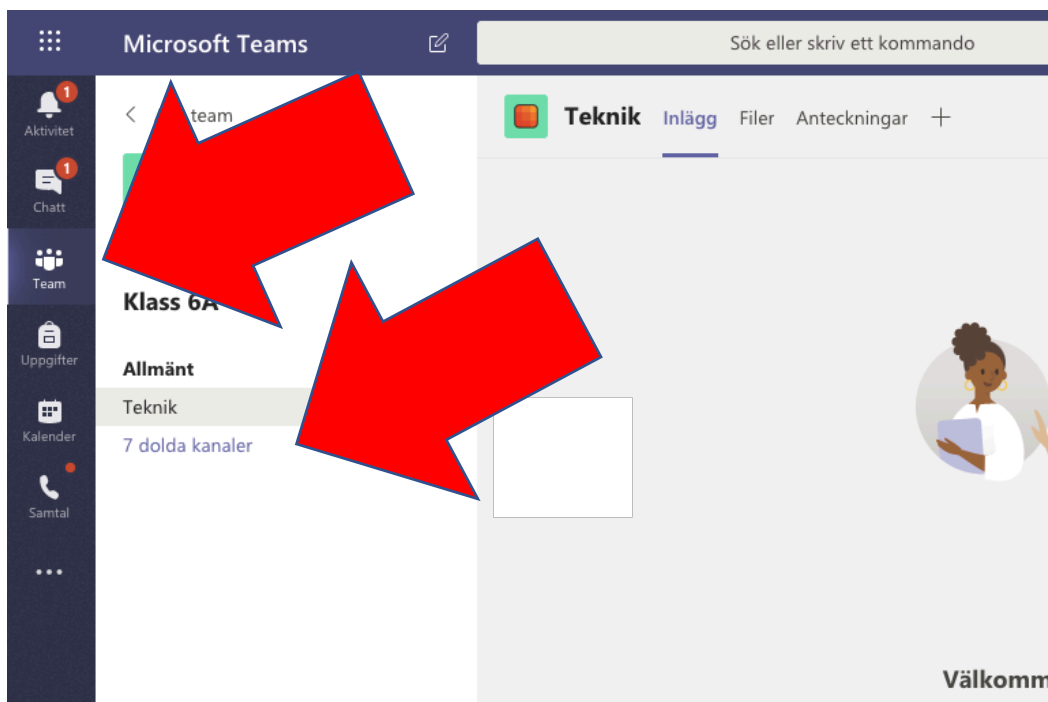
Microsoft Teams

Sök eller skriv ett kommando

1
Aktivitet

1
Chatt

Team

Uppgifter

Kalender

Samtal

...

< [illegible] team

Klass 6A

Allmänt

Teknik

7 dolda kanaler

Teknik Inlägg Filer Anteckningar +

Välkomm